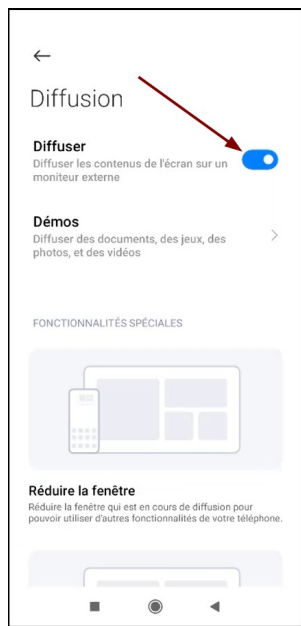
Diffusion

Diffuser
Diffuser les contenus de l'écran sur un moniteur externe

Démos
Diffuser des documents, des jeux, des photos, et des vidéos

FONCTIONNALITÉS SPÉCIALES

Réduire la fenêtre
Réduire la fenêtre qui est en cours de diffusion pour pouvoir utiliser d'autres fonctionnalités de votre téléphone.